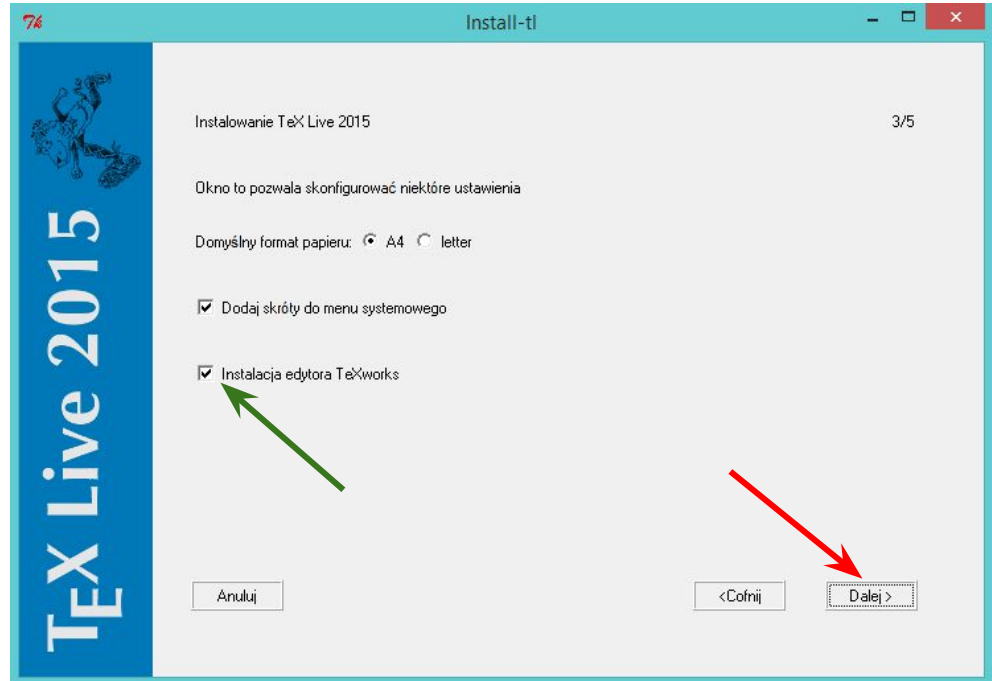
Install-tl

TeX Live 2015

Instalowanie TeX Live 2015

3/5

Okno to pozwala skonfigurować niektóre ustawienia

Domyślny format papieru: A4 letter

Dodaj skróty do menu systemowego

Instalacja edytora TeXworks

Anuluj

<Cofnij

Dalej >